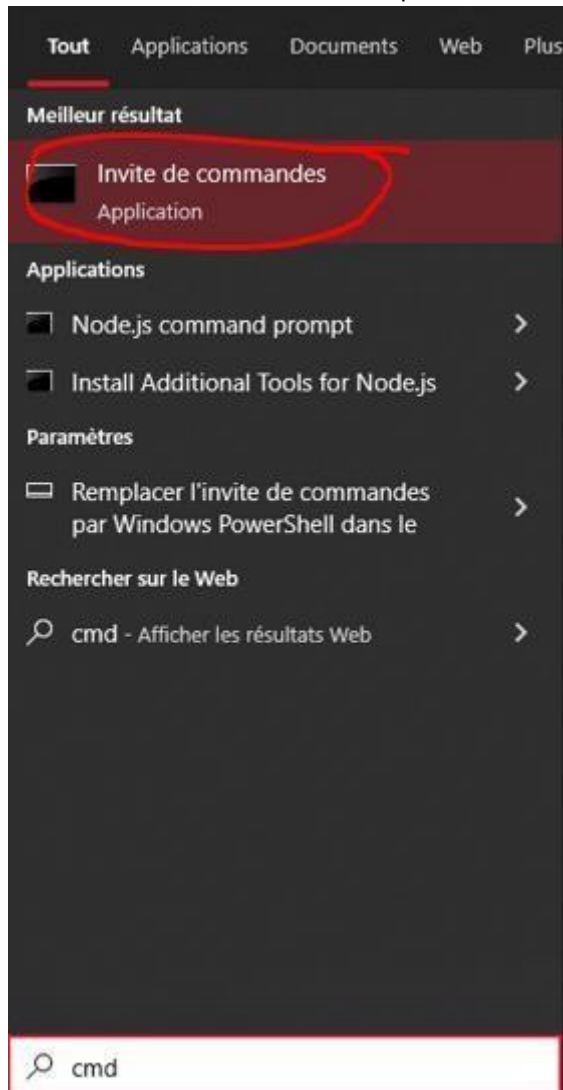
Tout Applications Documents Web Plus

Meilleur résultat

Invite de commandes
Application

Applications

Node.js command prompt

Install Additional Tools for Node.js

Paramètres

Remplacer l'invite de commandes par Windows PowerShell dans le

Rechercher sur le Web

cmd - Afficher les résultats Web

cmd